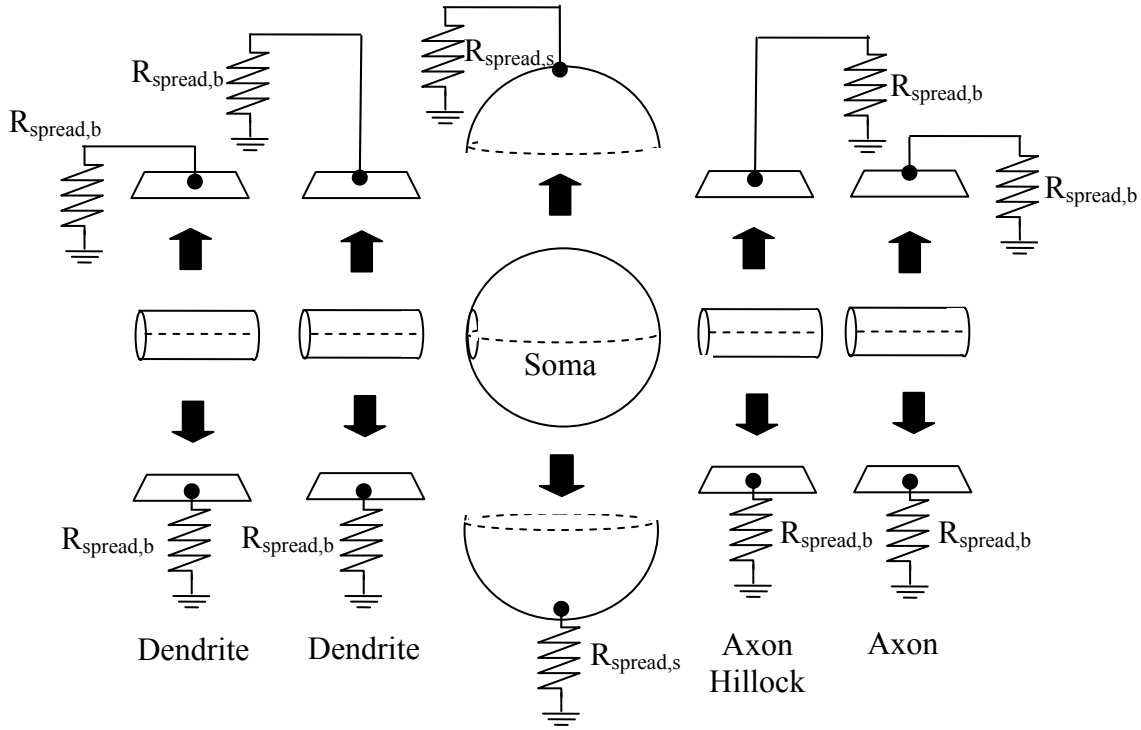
$R_{spread,b}$

$R_{spread,s}$

$R_{spread,b}$

$R_{spread,b}$

$R_{spread,b}$

Soma

$R_{spread,b}$

$R_{spread,b}$

$R_{spread,b}$

$R_{spread,b}$

$R_{spread,s}$

Dendrite

Dendrite

Axon Hillock

Axon